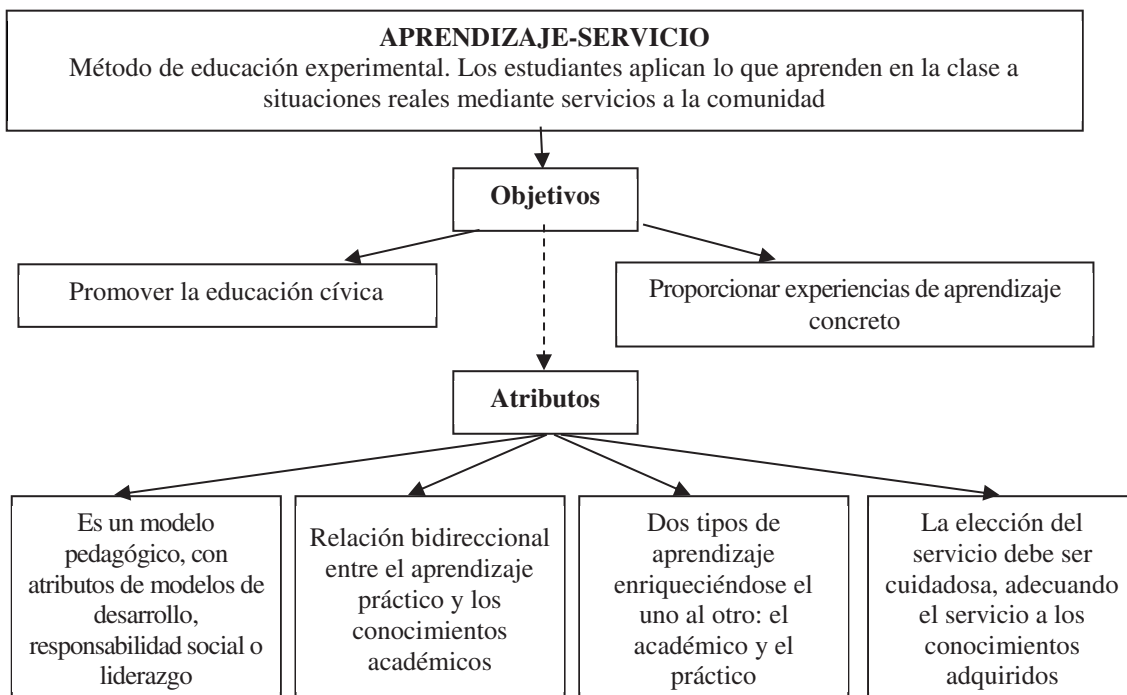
**APRENDIZAJE-SERVICIO**
Método de educación experimental. Los estudiantes aplican lo que aprenden en la clase a situaciones reales mediante servicios a la comunidad

**Objetivos**

Promover la educación cívica

Proporcionar experiencias de aprendizaje concreto

**Atributos**

Es un modelo pedagógico, con atributos de modelos de desarrollo, responsabilidad social o liderazgo

Relación bidireccional entre el aprendizaje práctico y los conocimientos académicos

Dos tipos de aprendizaje enriqueciéndose el uno al otro: el académico y el práctico

La elección del servicio debe ser cuidadosa, adecuando el servicio a los conocimientos adquiridos